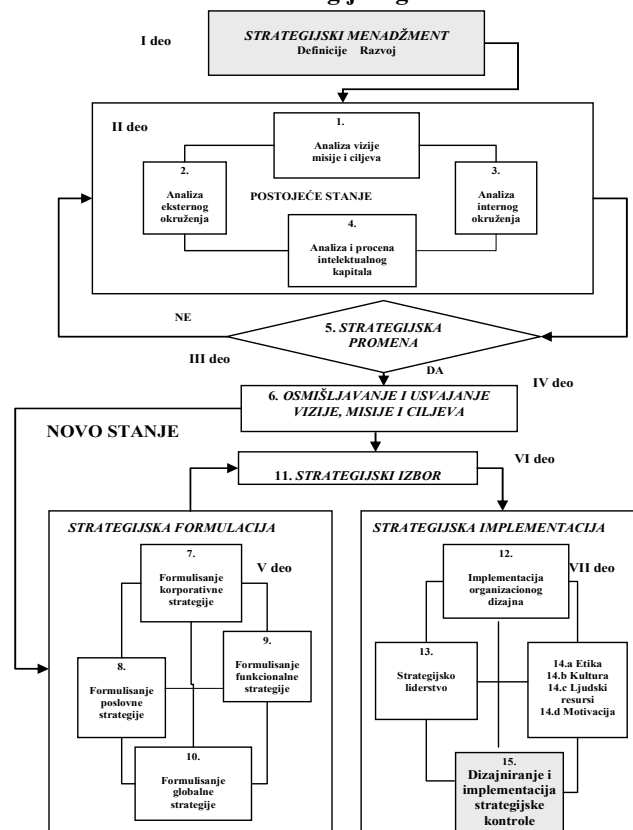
I deo

STRATEGIJSKI MENADŽMENT
Definicije Razvoj

II deo

1.
Analiza vizije misije i ciljeva

2.
Analiza eksternog okruženja

POSTOJEĆE STANJE

3.
Analiza internog okruženja

4.
Analiza i procena intelektualnog kapitala

NE

5. STRATEGIJSKA PROMENA

III deo

DA

IV deo

6. OSMIŠLJAVANJE I USVAJANJE VIZIJE, MISIJE I CILJEVA

NOVO STANJE

11. STRATEGIJSKI IZBOR

VI deo

STRATEGIJSKA FORMULACIJA

7.
Formulisanje korporativne strategije

V deo

9.
Formulisanje funkcionalne strategije

8.
Formulisanje poslovne strategije

10.
Formulisanje globalne strategije

STRATEGIJSKA IMPLEMENTACIJA

12.
Implementacija organizacionog dizajna

VII deo

13.
Strategijsko liderstvo

14.a Etika
14.b Kultura
14.c Ljudski resursi
14.d Motivacija

15.
Dizajniranje i implementacija strategijske kontrole